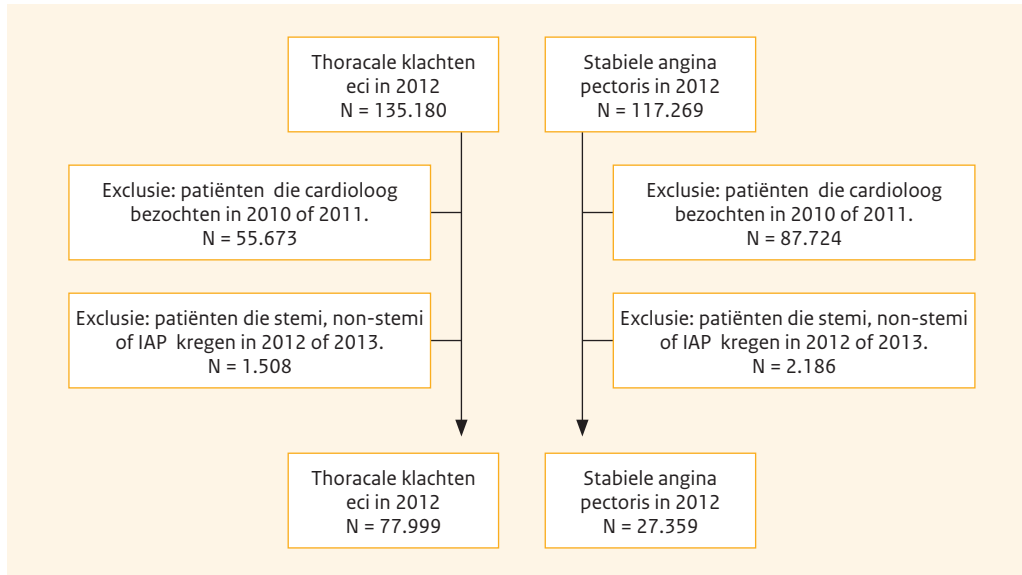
Thoracale klachten eci in 2012
N = 135.180

Stabiele angina pectoris in 2012
N = 117.269

Exclusie: patiënten die cardioloog bezochten in 2010 of 2011.
N = 55.673

Exclusie: patiënten die cardioloog bezochten in 2010 of 2011.
N = 87.724

Exclusie: patiënten die stemi, non-stemi of IAP kregen in 2012 of 2013.
N = 1.508

Exclusie: patiënten die stemi, non-stemi of IAP kregen in 2012 of 2013.
N = 2.186

Thoracale klachten eci in 2012
N = 77.999

Stabiele angina pectoris in 2012
N = 27.359